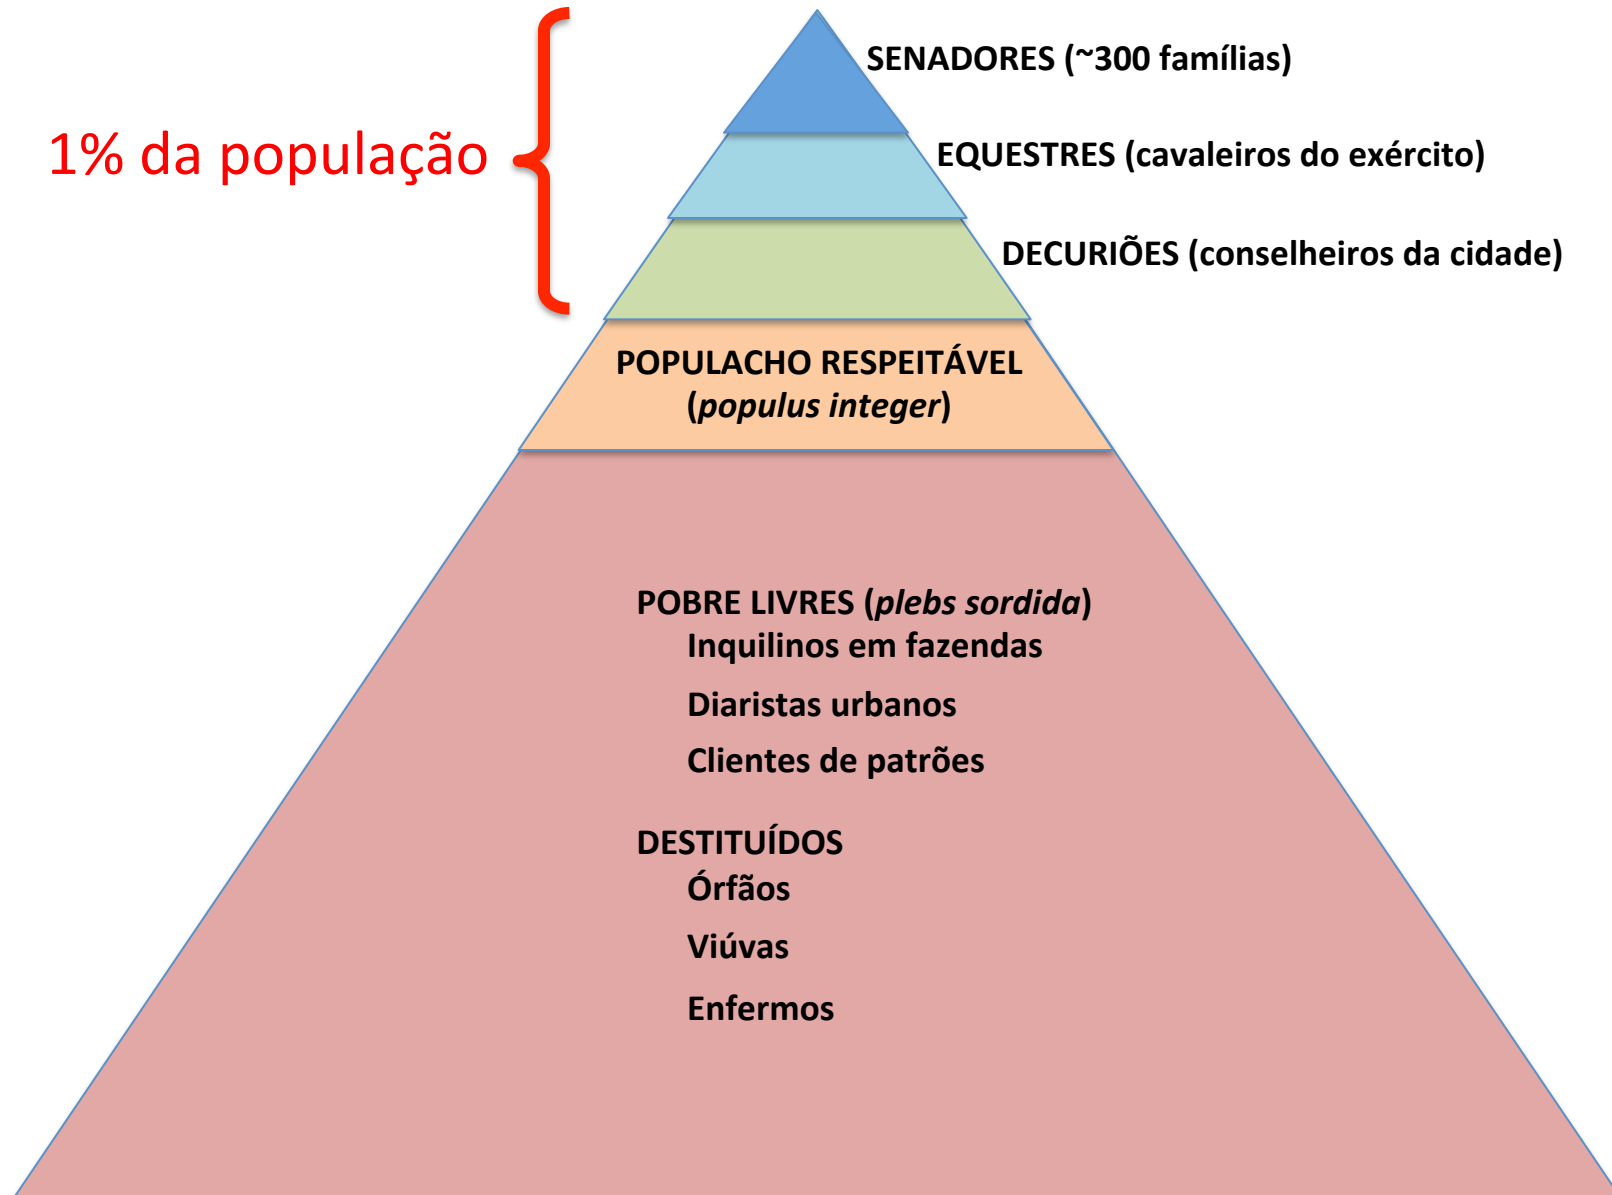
1% da população

SENADORES (~300 famílias)

EQUESTRES (cavaleiros do exército)

DECURIÕES (conselheiros da cidade)

POPULACHO RESPEITÁVEL (*populus integer*)

POBRE LIVRES (*plebs sordida*)
Inquilinos em fazendas
Diaristas urbanos
Clientes de patrões

DESTITUÍDOS
Órfãos
Viúvas
Enfermos